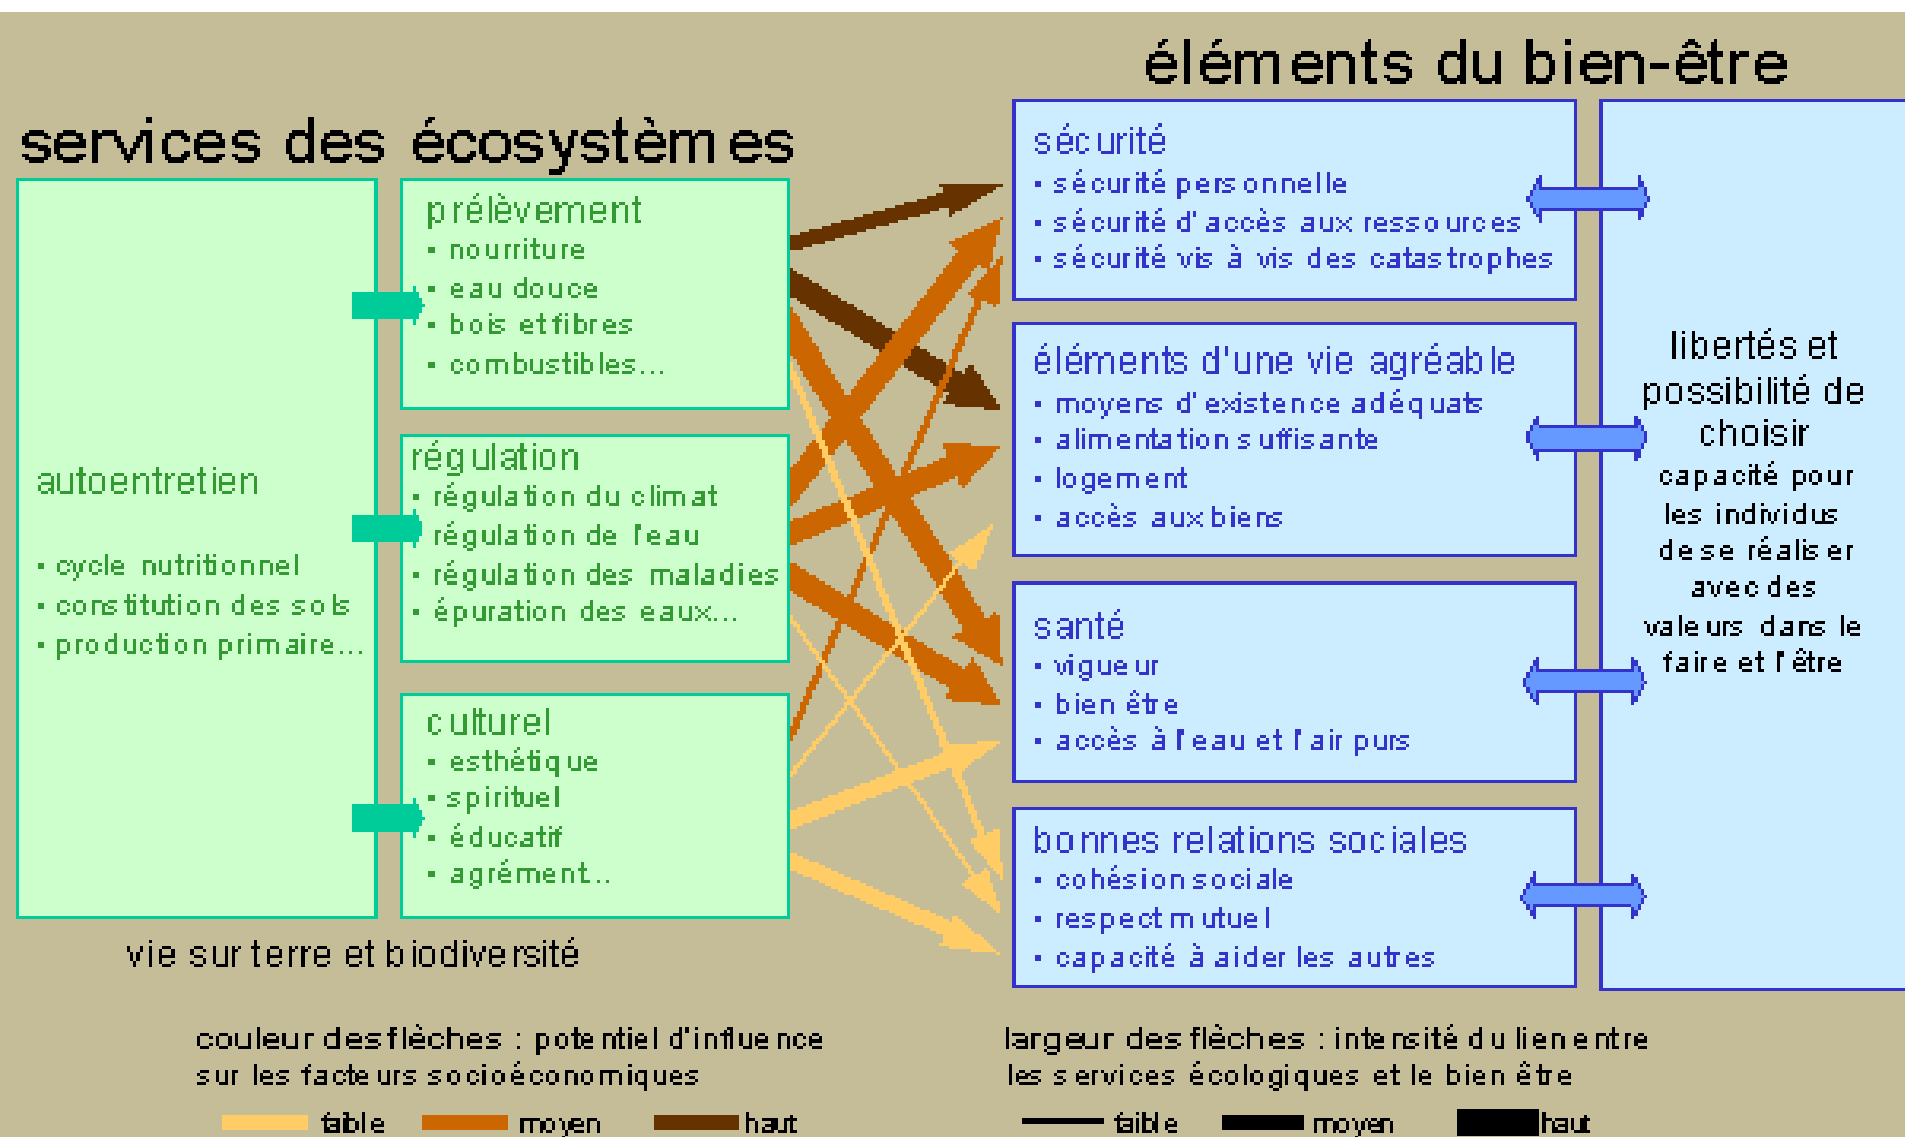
éléments du bien-être

services des écosystèmes

autoentretien
• cycle nutritionnel
• constitution des sols
• production primaire...

prélèvement
• nourriture
• eau douce
• bois et fibres
• combustibles...

régulation
• régulation du climat
• régulation de l'eau
• régulation des maladies
• épuration des eaux...

culturel
• esthétique
• spirituel
• éducatif
• agrément...

vie sur terre et biodiversité

sécurité
• sécurité personnelle
• sécurité d'accès aux ressources
• sécurité vis à vis des catastrophes

éléments d'une vie agréable
• moyens d'existence adéquats
• alimentation suffisante
• logement
• accès aux biens

santé
• vigueur
• bien être
• accès à l'eau et l'air purs

bonnes relations sociales
• cohésion sociale
• respect mutuel
• capacité à aider les autres

libertés et possibilité de choisir
capacité pour les individus de se réaliser avec des valeurs dans le faire et l'être

couleur des flèches : potentiel d'influence sur les facteurs socioéconomiques
faible moyen haut

largeur des flèches : intensité du lien entre les services écologiques et le bien être
faible moyen haut